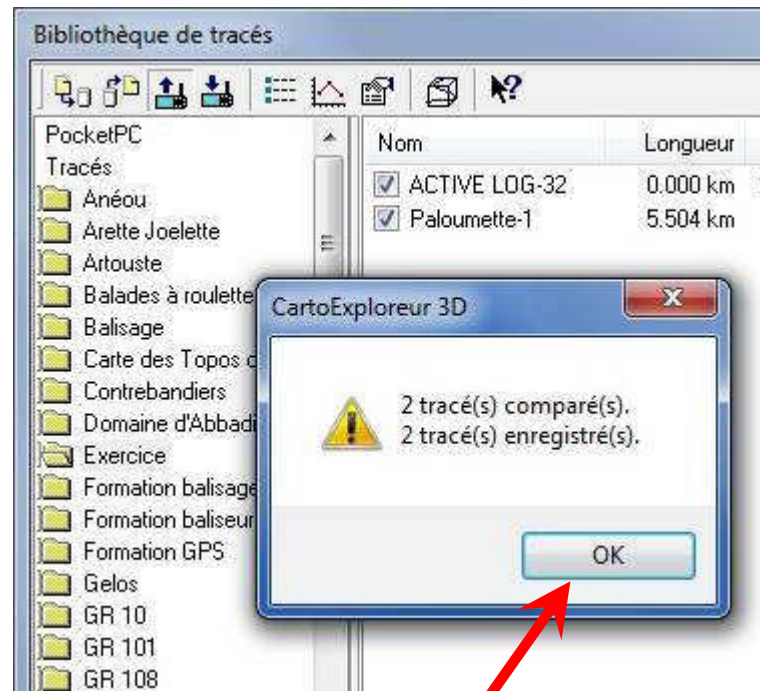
Bibliothèque de tracés

PocketPC
Tracés
Anéou
Arette Joelette
Artouste
Balades à roulette
Balisage
Carte des Topos c
Contrebandiers
Domaine d'Abbadi
Exercice
Formation balisage
Formation baliseur
Formation GPS
Gelos
GR 10
GR 101
GR 108

| Nom | Longueur |
|---|---|
| ACTIVE LOG-32 | 0.000 km |
| Paloumette-1 | 5.504 km |

CartoExploreur 3D

2 tracé(s) comparé(s).
2 tracé(s) enregistré(s).

OK